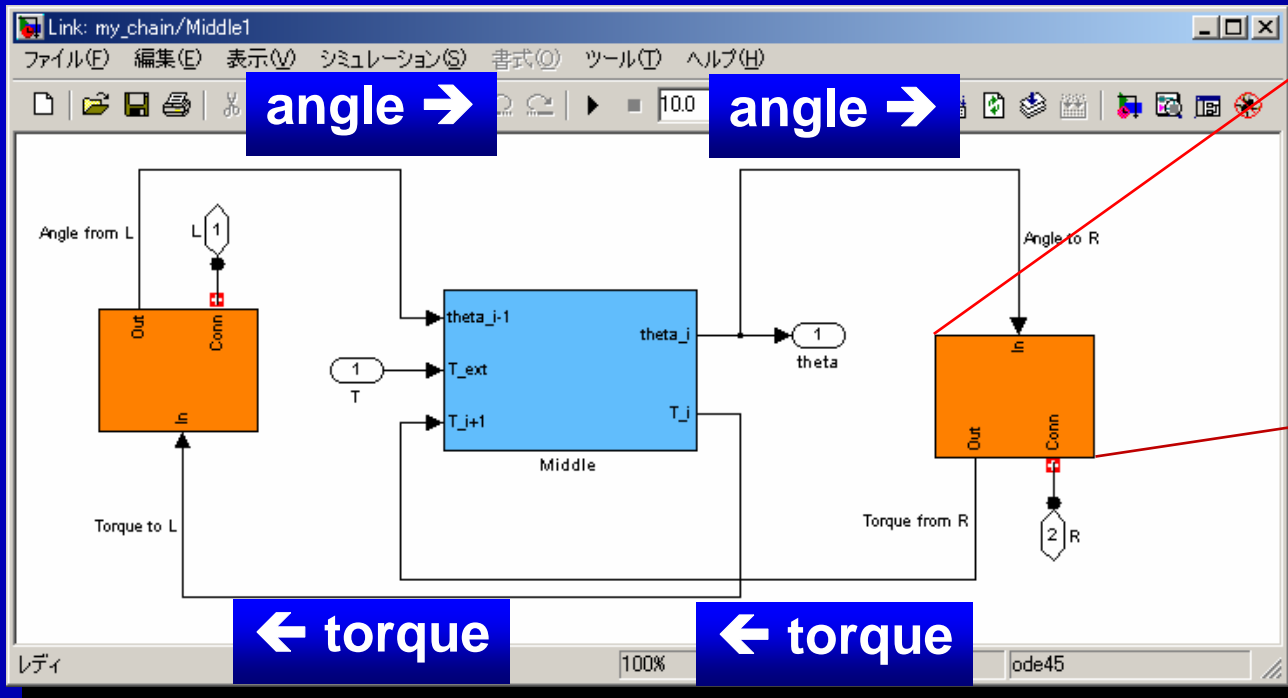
Link: my_chain/Middle1

ファイル(F) 編集(E) 表示(V) シミュレーション(S) 書式(O) ツール(T) ヘルプ(H)

10.0

angle →

angle →

Angle from L

L 1

Out

Conn

In

theta_i-1

T_ext

T_i+1

theta_i

T_i

Middle

1 theta

1 T

Angle to R

In

Out

Conn

2 R

Torque to L

Torque from R

← torque

← torque

レディ

100%

ode45